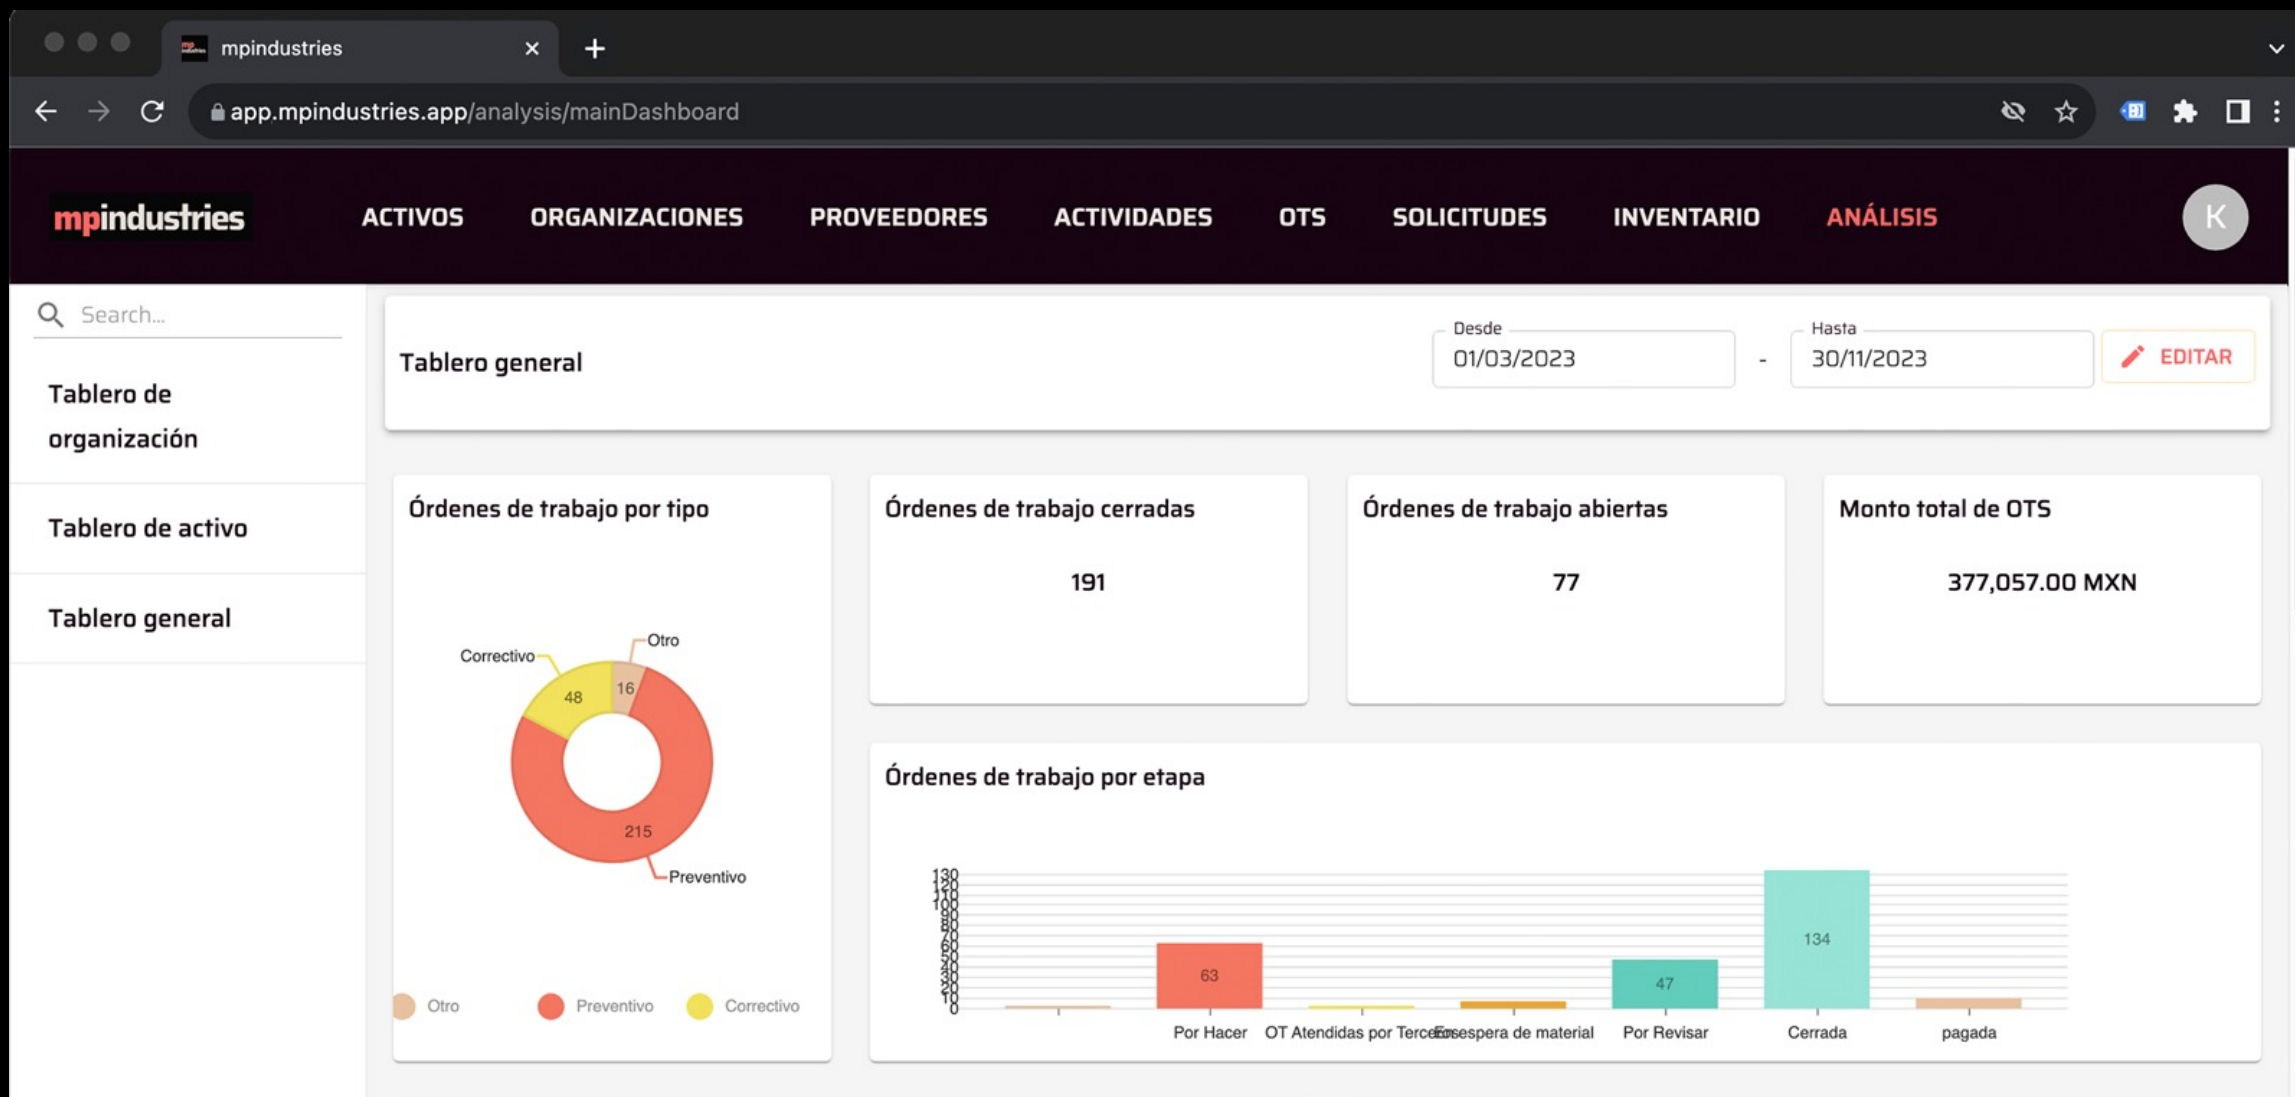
mpindustries ×

app.mpindustries.app/analysis/mainDashboard

mpindustries ACTIVOS ORGANIZACIONES PROVEEDORES ACTIVIDADES OTS SOLICITUDES INVENTARIO ANÁLISIS K

Search...

Tablero de organización

Tablero de activo

Tablero general

Tablero general

Desde 01/03/2023 - Hasta 30/11/2023 EDITAR

Órdenes de trabajo por tipo

Correctivo Otro 48 16 215 Preventivo

Otro Preventivo Correctivo

Órdenes de trabajo cerradas

191

Órdenes de trabajo abiertas

77

Monto total de OTS

377,057.00 MXN

Órdenes de trabajo por etapa

130 120 110 100 90 80 70 60 50 40 30 20 10 0

63 47 134

Por Hacer OT Atendidas por TercerosEn espera de material Por Revisar Cerrada pagada